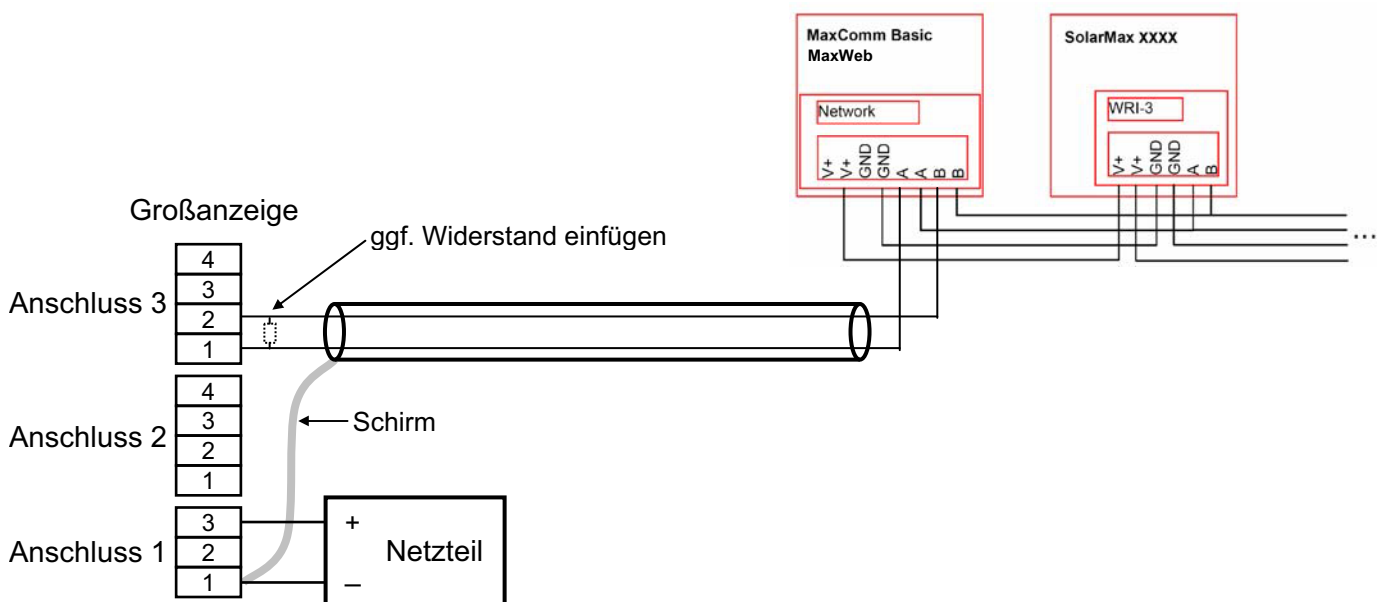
MaxComm Basic
MaxWeb

Network

V+ V+ GND GND A A B B

SolarMax XXXX

WRI-3

V+ V+ GND GND A B

...

Großanzeige

ggf. Widerstand einfügen

Anschluss 3
4
3
2
1

Anschluss 2
4
3
2
1

Schirm

Anschluss 1
3
2
1

+
Netzteil
–